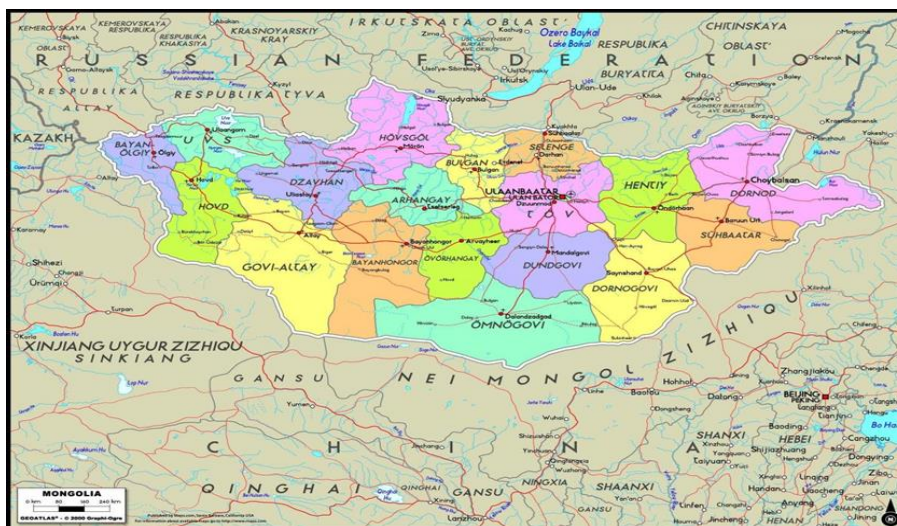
KEMEROVSKAYA KEMEROVSKATA RESPUBLIKA KRASNOYARSKIY KRAY RESPUBLIKA KHAKASIYA IRKUTSKAYA OBLAST Ozero Baykal Lake Baikal RESPUBLIKA CHITINSKAYA OBLAST

R U S S I A N F E D E R A T I O N

RESPUBLIKA ALTAY RESPUBLIKA TYVA BURYATIYA Ulan-Ude Chita Irkutsk

KAZAKH

BAYAN-ÖLGIY Ölgiy Ulaangom U V S HÖVSGÖL Mörön SELENGE Darhan BULGAN Erdenet Bulgan HENTIY DORNOD Choybalsan

HOVD Hovd DZAVHAN Uliastay ARHANGAY Tsetserleg ULAANBAATAR ULAN BATOR TÖV Zuunmod Öndörhaan Baruun Urt SÜHBAATAR

Altay Bayanhongor Arvayheer

GOVI-ALTAY BAYANHONGOR ÖVÖRHANGAY DUNDGOVI Mandalgovi Saynshand DORNOGOVI

Dalandzadgad ÖMNÖGOVI

Shihezi Ürümqi

XINJIANG UYGUR ZIZHIQU SINKIANG

G A N S U N E I M O N G O L Z I Z H I Q U

Hohhot Baotou Datong Zhangjiakou BEIJING PEKING

C H I N A SHANXI HEBEI Taiyuan Shijiazhuang

Q I N G H A I QINGHAI GANSU NINGXIA SHAANXI HENAN

MONGOLIA
0 km 80 160 240 km
GEOATLAS - © 2000 Graphi-Ogre